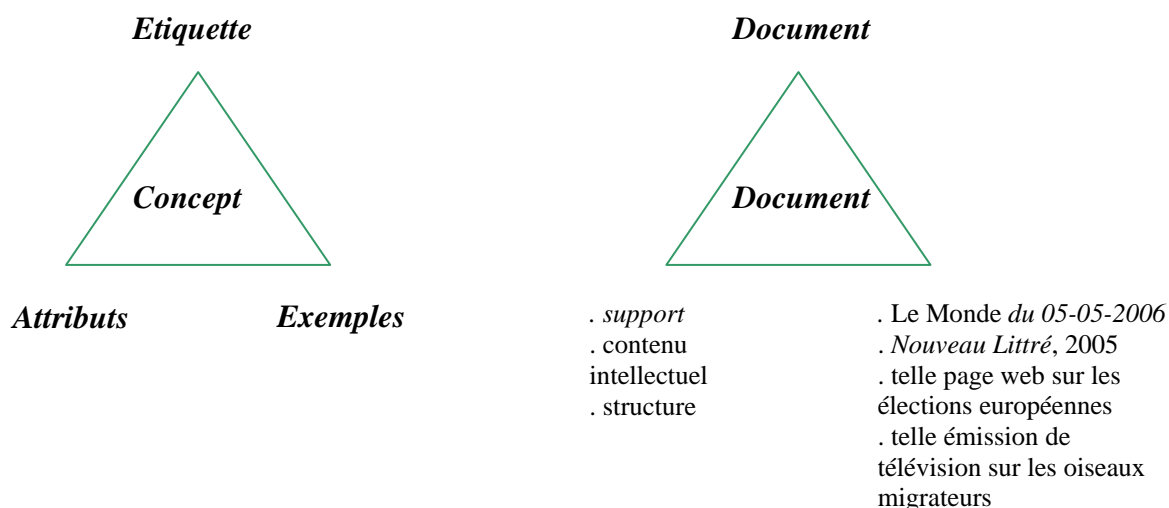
Etiquette

Concept

Attributs

Exemples

Document

Document

. support
. contenu intellectuel
. structure

. Le Monde du 05-05-2006
. Nouveau Littré, 2005
. telle page web sur les élections européennes
. telle émission de télévision sur les oiseaux migrateurs